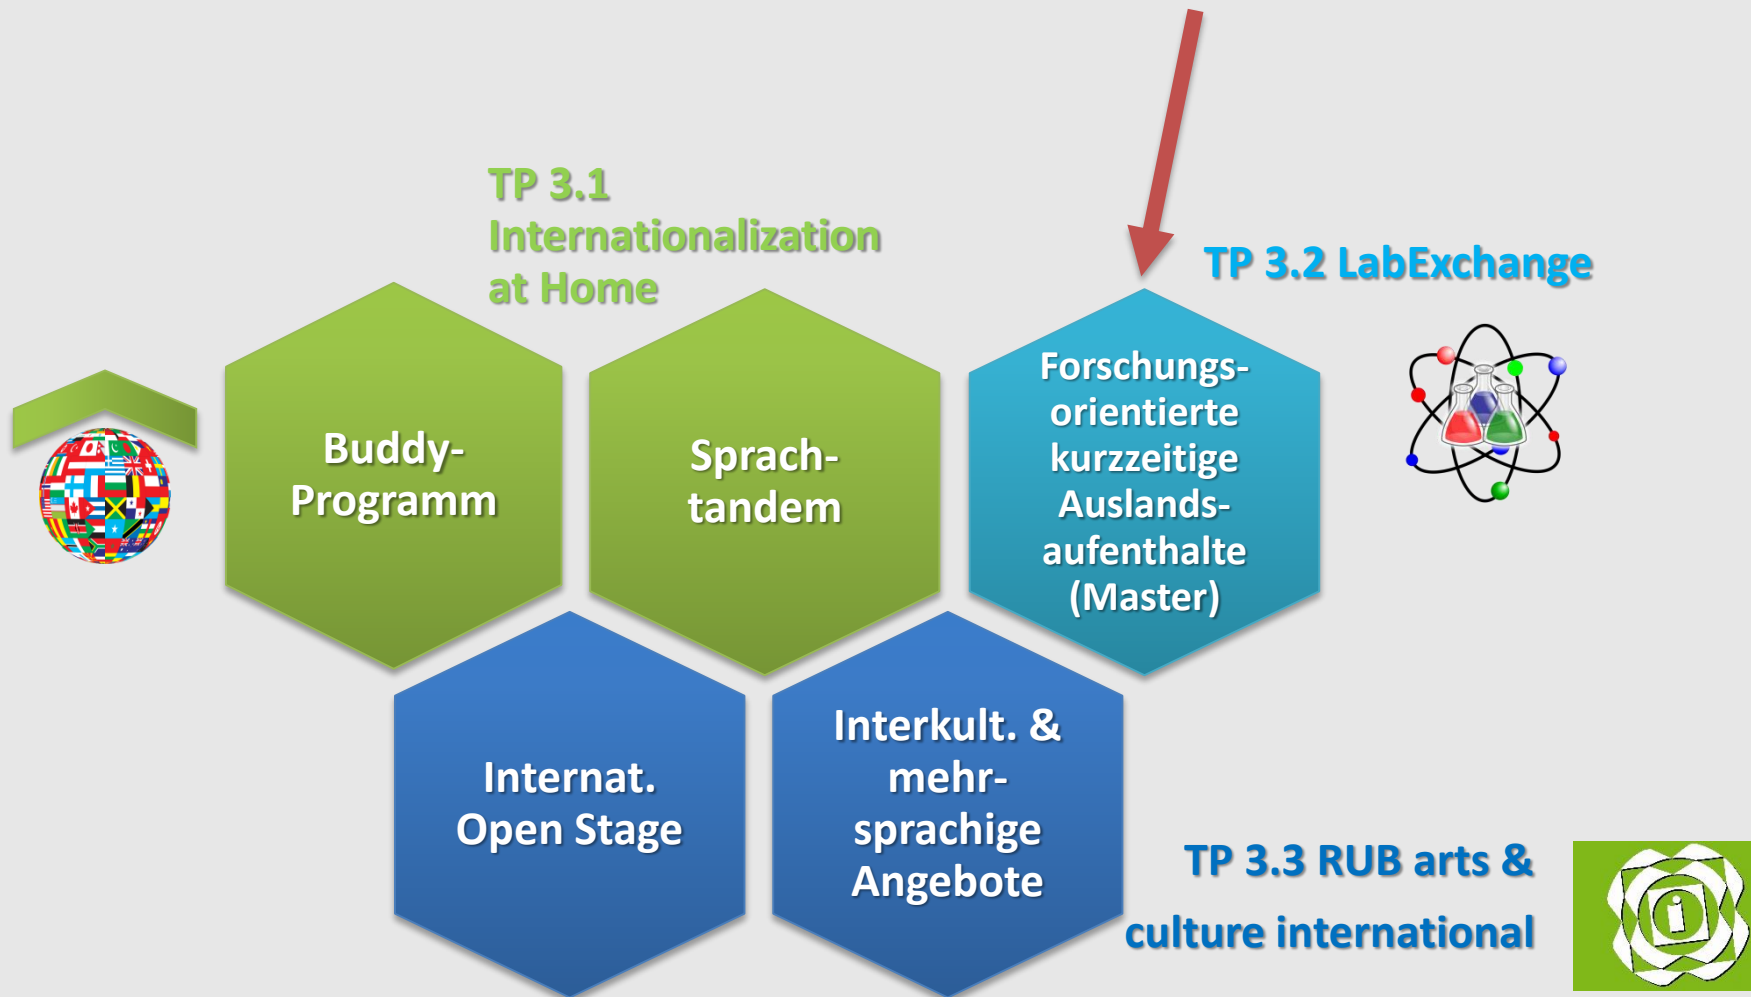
TP 3.1 Internationalization at Home

TP 3.2 LabExchange

Buddy-Programm

Sprachtandem

Forschungsorientierte kurzzeitige Auslandsaufenthalte (Master)

Internat. Open Stage

Interkult. & mehrsprachige Angebote

TP 3.3 RUB arts & culture international